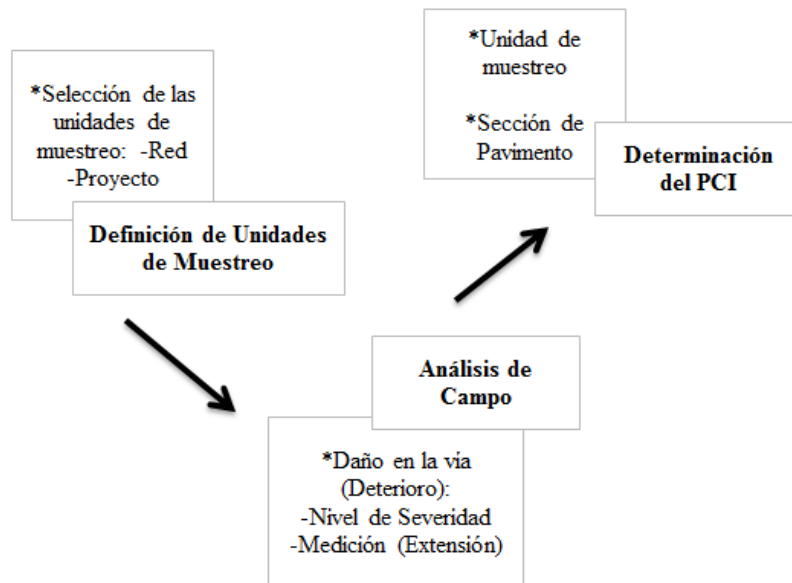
*Selección de las unidades de muestreo: -Red -Proyecto

Definición de Unidades de Muestreo

Análisis de Campo

*Daño en la via (Deterioro):
-Nivel de Severidad
-Medición (Extensión)

*Unidad de muestreo

*Sección de Pavimento

Determinación del PCI